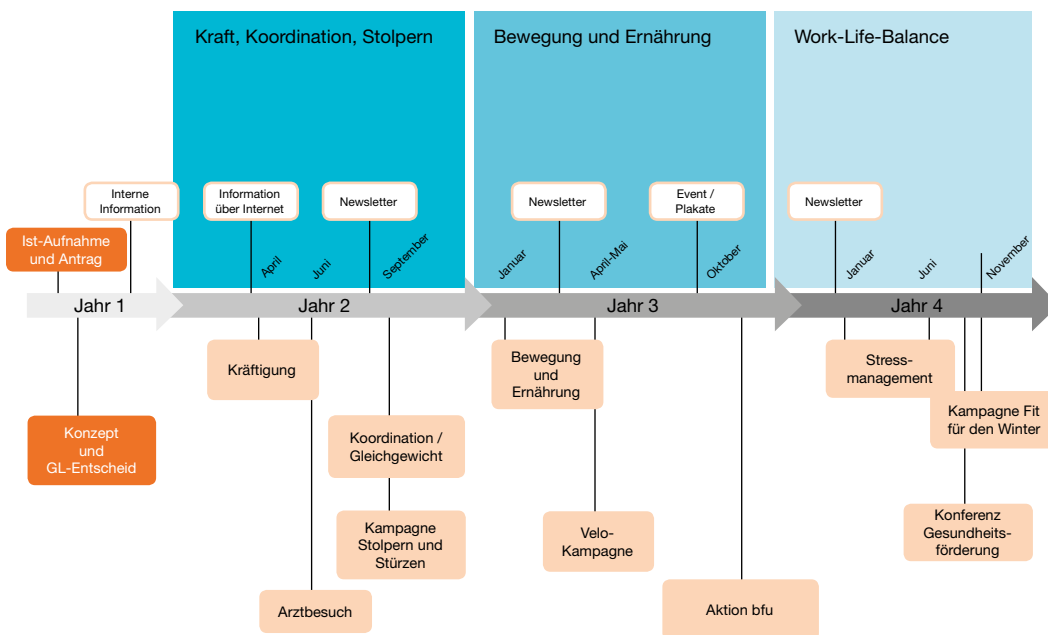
Kraft, Koordination, Stolpern

Bewegung und Ernährung

Work-Life-Balance

Interne Information

Information über Internet

Newsletter

Newsletter

Event / Plakate

Newsletter

Ist-Aufnahme und Antrag

April

Juni

September

Januar

April-Mai

Oktober

Januar

Juni

November

Jahr 1

Jahr 2

Jahr 3

Jahr 4

Kräftigung

Bewegung und Ernährung

Stress-management

Kampagne Fit für den Winter

Konzept und GL-Entscheid

Koordination / Gleichgewicht

Kampagne Stolpern und Stürzen

Velo-Kampagne

Konferenz Gesundheits-förderung

Arztbesuch

Aktion bfu